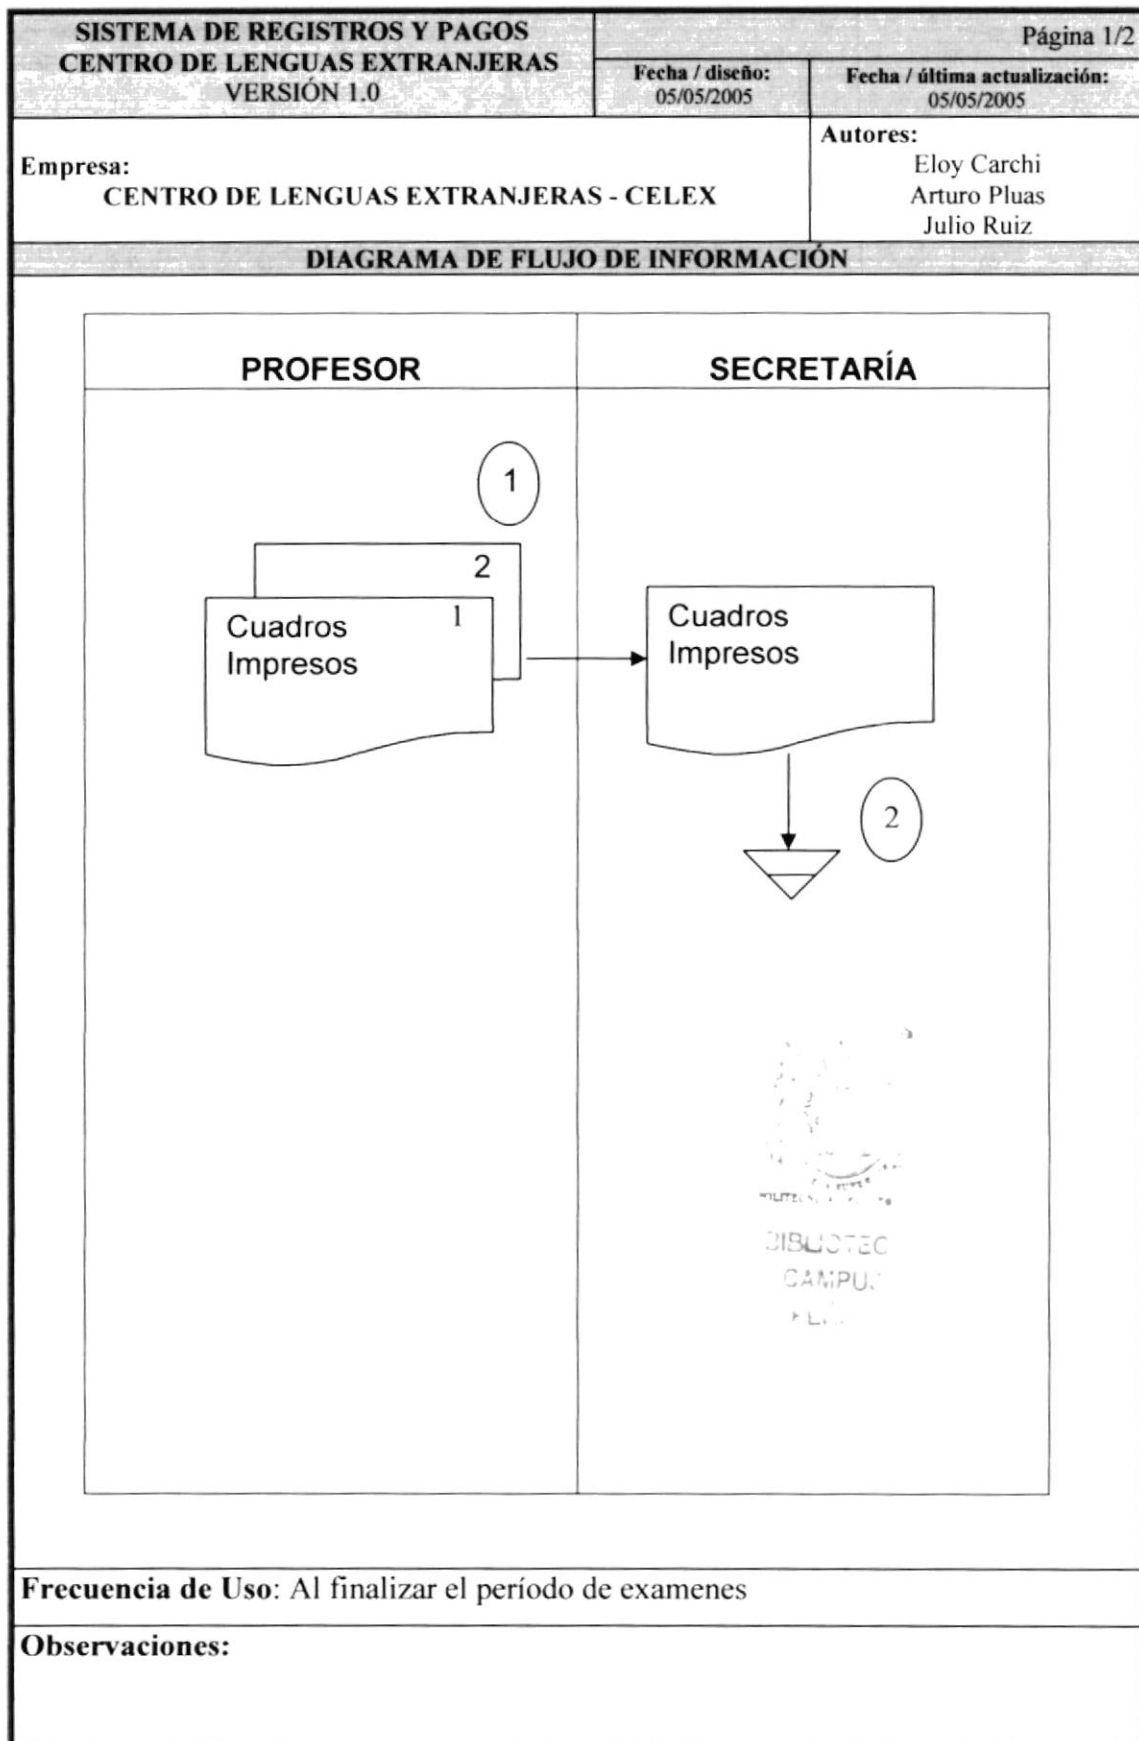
SISTEMA DE REGISTROS Y PAGOS
CENTRO DE LENGUAS EXTRANJERAS
VERSIÓN 1.0

Página 1/2

Fecha / diseño:
05/05/2005

Fecha / última actualización:
05/05/2005

Empresa:
CENTRO DE LENGUAS EXTRANJERAS - CELEX

Autores:
Eloy Carchi
Arturo Pluas
Julio Ruiz

DIAGRAMA DE FLUJO DE INFORMACIÓN

PROFESOR

SECRETARÍA

1

2

Cuadros Impresos 1

Cuadros Impresos

2

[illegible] BIBLIOTEC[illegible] CAMPU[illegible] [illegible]

Frecuencia de Uso: Al finalizar el período de examenes

Observaciones: